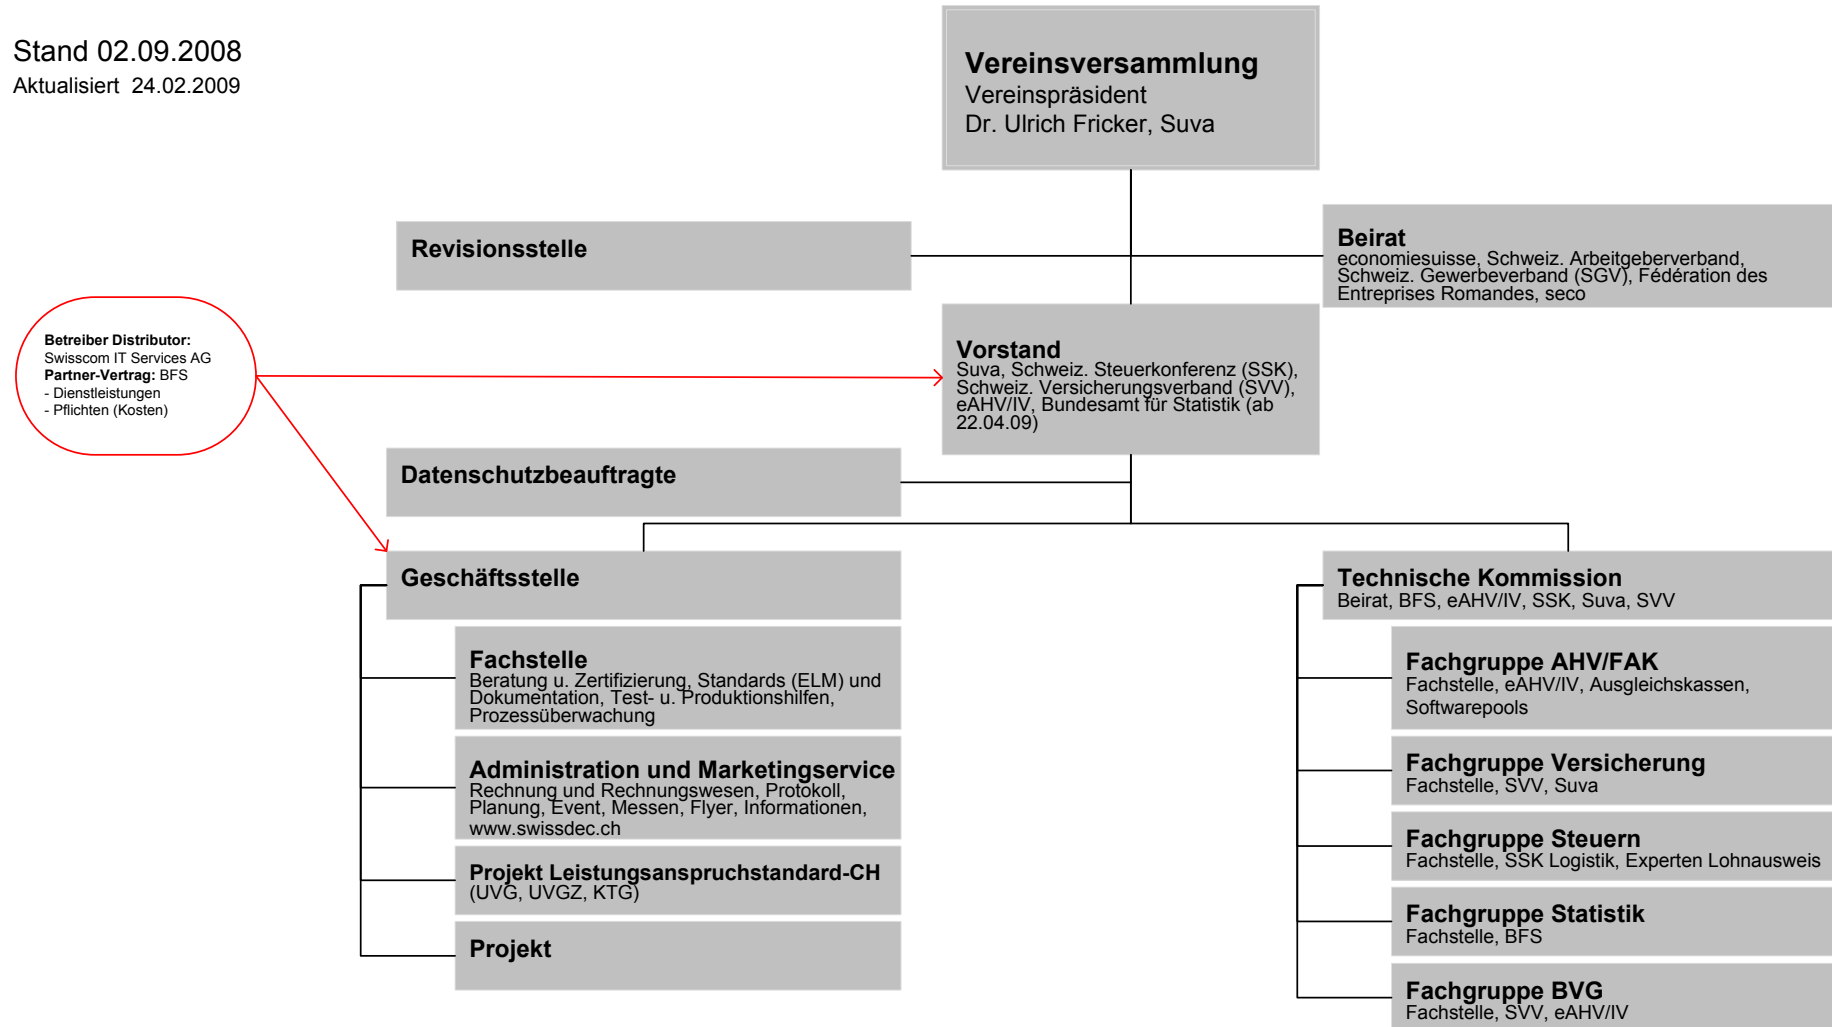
Stand 02.09.2008
Aktualisiert 24.02.2009

Vereinsversammlung
Vereinspräsident
Dr. Ulrich Fricker, Suva

Revisionsstelle

Beirat
economiesuisse, Schweiz. Arbeitgeberverband, Schweiz. Gewerbeverband (SGV), Fédération des Entreprises Romandes, seco

Betreiber Distributor:
Swisscom IT Services AG
Partner-Vertrag: BFS
- Dienstleistungen
- Pflichten (Kosten)

Vorstand
Suva, Schweiz. Steuerkonferenz (SSK), Schweiz. Versicherungsverband (SVV), eAHV/IV, Bundesamt für Statistik (ab 22.04.09)

Datenschutzbeauftragte

Geschäftsstelle

Fachstelle
Beratung u. Zertifizierung, Standards (ELM) und Dokumentation, Test- u. Produktionshilfen, Prozessüberwachung

Administration und Marketingservice
Rechnung und Rechnungswesen, Protokoll, Planung, Event, Messen, Flyer, Informationen, www.swissdec.ch

Projekt Leistungsanspruchstandard-CH
(UVG, UVGZ, KTG)

Projekt

Technische Kommission
Beirat, BFS, eAHV/IV, SSK, Suva, SVV

Fachgruppe AHV/FAK
Fachstelle, eAHV/IV, Ausgleichskassen, Softwarepools

Fachgruppe Versicherung
Fachstelle, SVV, Suva

Fachgruppe Steuern
Fachstelle, SSK Logistik, Experten Lohnausweis

Fachgruppe Statistik
Fachstelle, BFS

Fachgruppe BVG
Fachstelle, SVV, eAHV/IV